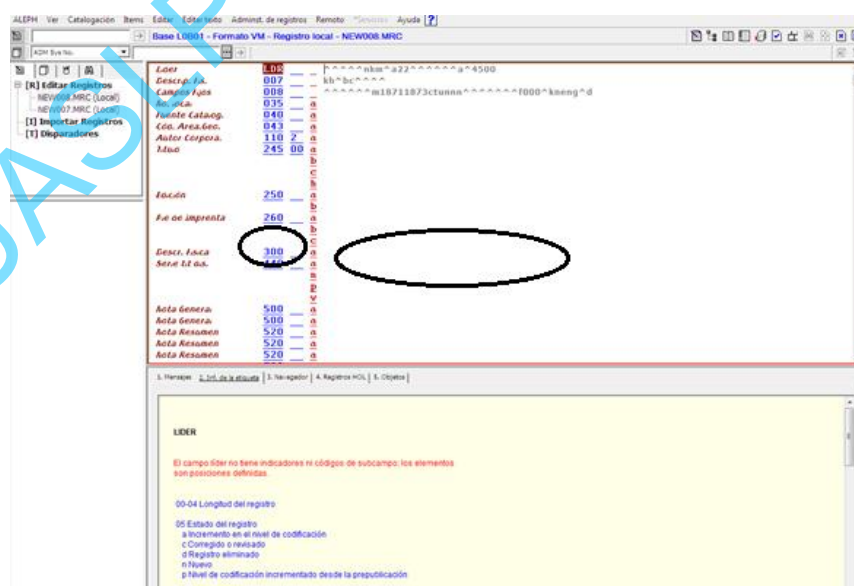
ALEPH Ver Catalogación Items Editar Editar texto Administ. de registros Remoto Servicios Ayuda

Base L0001 - Formato VM - Registro local - NEW008.MRC

[R] Editar Registros
NEW008.MRC (Local)
NEW007.MRC (Local)
[I] Importar Registros
[T] Disparadores

| | | | | |
|---|---|---|---|---|
| Líder | LDR | | | ^^^^^nkm^a22^^^^^^a^4500 |
| Descrip. f.ja. | 007 | | | kb^bc^^^^ |
| Campos f.jos | 008 | | | ^^^^^^m18711873ctunnn^^^^^^^f000^kneng^d |
| No. local | 035 | | a | |
| Fuente Catalog. | 040 | | a | |
| Cód. Area.Geo. | 043 | | a | |
| Autor Corpora. | 110 | 2 | a | |
| Título | 245 | 00 | a | |
| | | | b | |
| | | | c | |
| | | | h | |
| Edición | 250 | | a | |
| | | | b | |
| Pie de imprenta | 260 | | a | |
| | | | b | |
| | | | c | |
| Descr. física | 300 | | a | |
| Serie tít.as. | 440 | | a | |
| | | | n | |
| | | | p | |
| | | | v | |
| Nota Genera. | 500 | | a | |
| Nota Genera. | 500 | | a | |
| Nota Resumen | 520 | | a | |
| Nota Resumen | 520 | | a | |
| Nota Resumen | 520 | | a | |

1. Mensajes | 2. Inf. de la etiqueta | 3. Navegador | 4. Registros HOL | 5. Objetos

LIDER

El campo líder no tiene indicadores ni códigos de subcampo; los elementos son posiciones definidas.

00-04 Longitud del registro

05 Estado del registro
a Incremento en el nivel de codificación
c Corregido o revisado
d Registro eliminado
n Nuevo
p Nivel de codificación incrementado desde la prepublicación